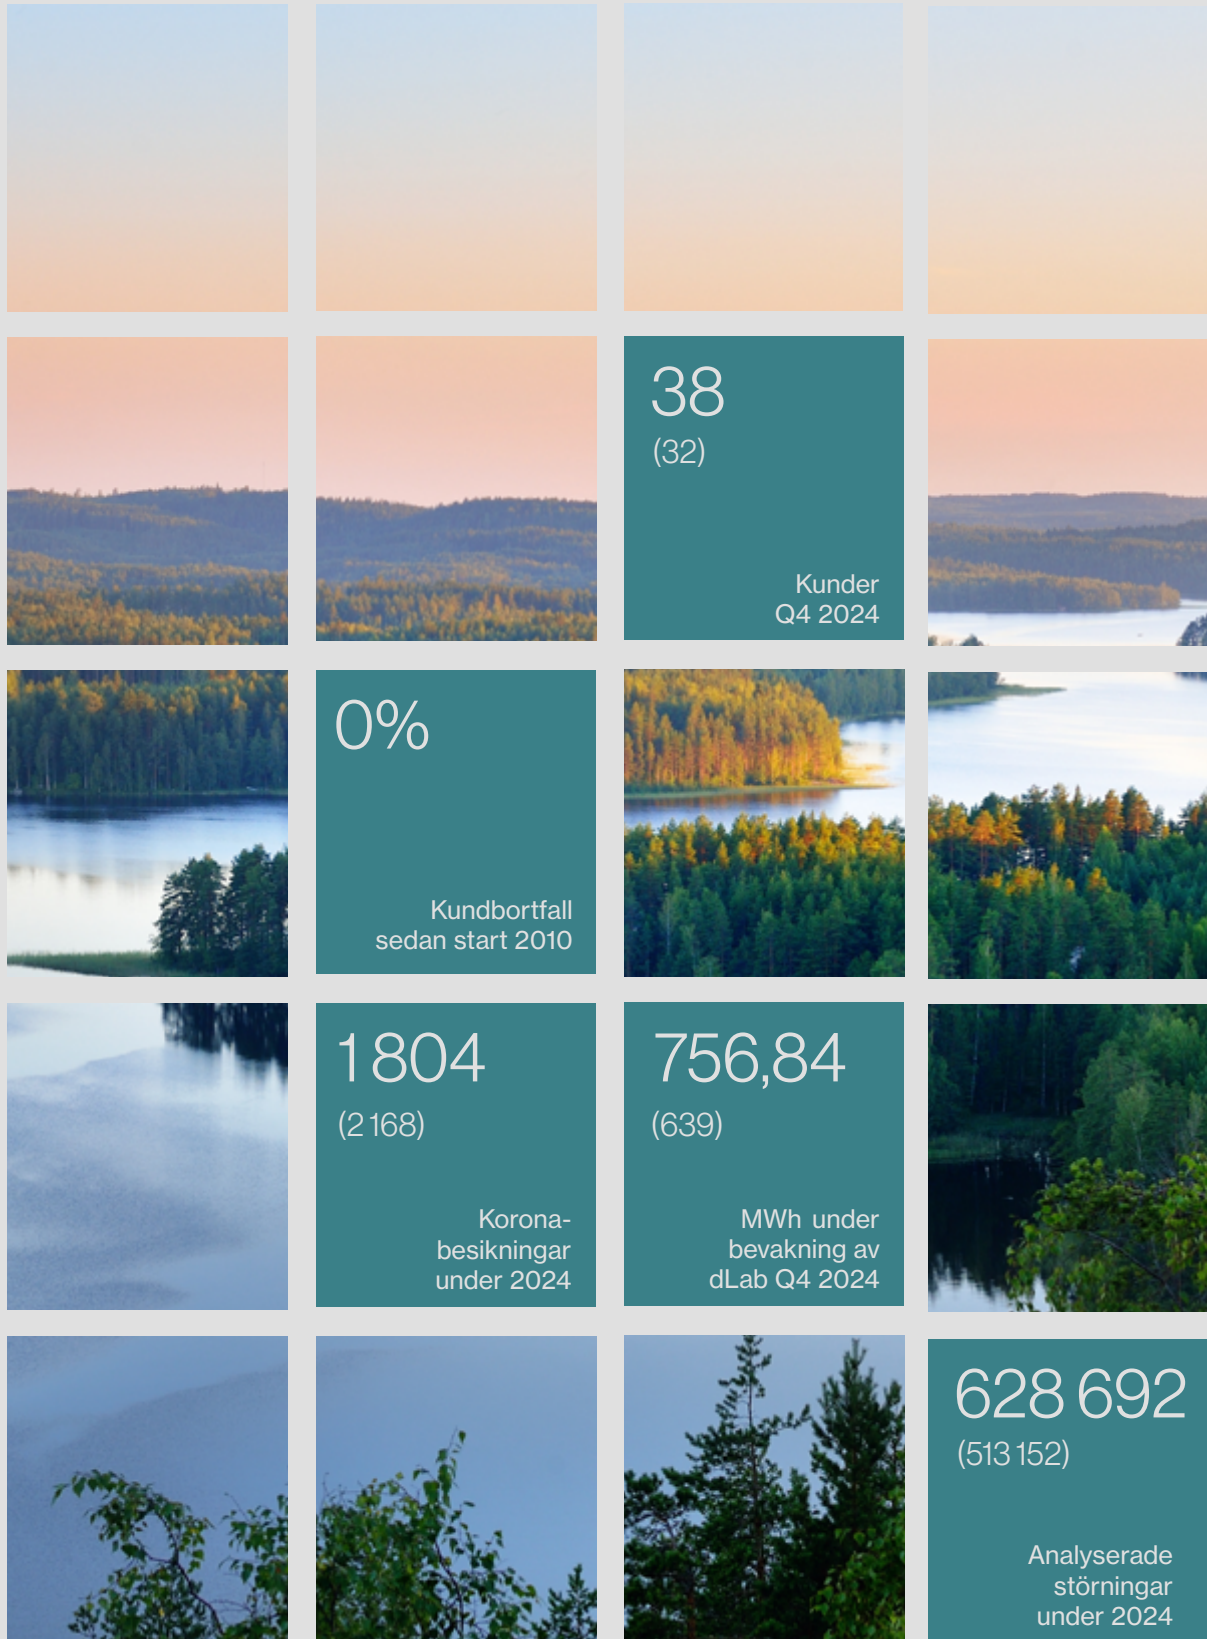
38
(32)
Kunder
Q4 2024

0%
Kundbortfall
sedan start 2010

1 804
(2 168)
Korona-
besikningar
under 2024

756,84
(639)
MWh under
bevakning av
dLab Q4 2024

628 692
(513 152)
Analyserade
störningar
under 2024